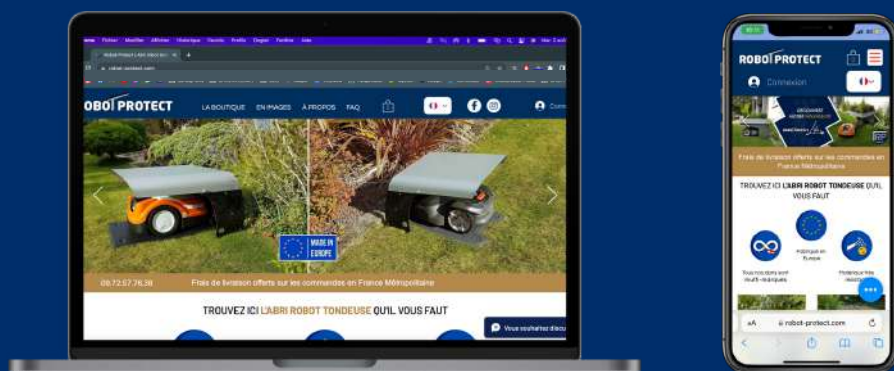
ROBOT PROTECT LA BOUTIQUE EN IMAGES À PROPOS FAQ

MADE IN EUROPE

06.72.07.76.38 Frais de livraison offerts sur les commandes en France Métropolitaine

TROUVEZ ICI L'ABRI ROBOT TONDEUSE QU'IL VOUS FAUT

Vous souhaitez discu

ROBOT PROTECT

Connexion

Frais de livraison offerts sur les commandes en France Métropolitaine

TROUVEZ ICI L'ABRI ROBOT TONDEUSE QU'IL VOUS FAUT

Fabriqué en Europe

aA robot-protect.com